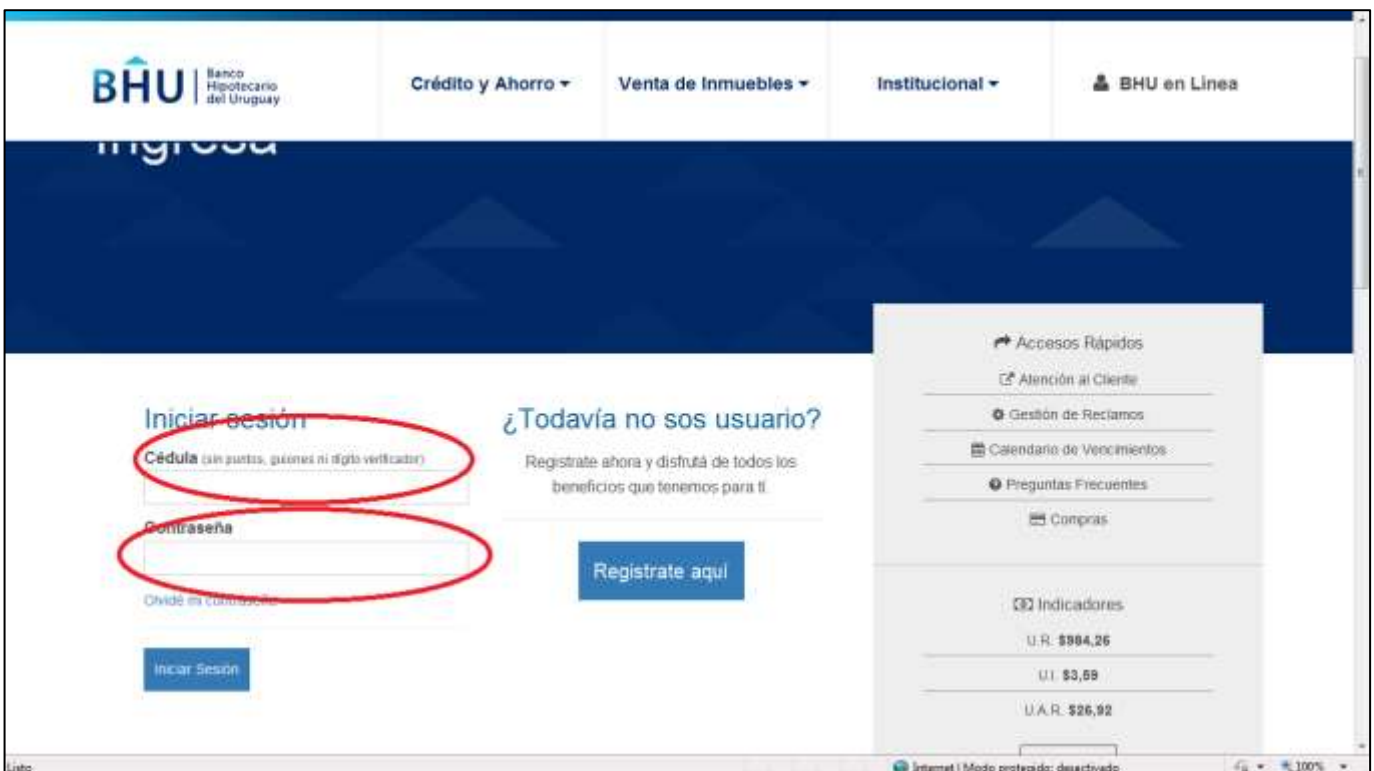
BHU Banco Hipotecario del Uruguay

Crédito y Ahorro ▾ Venta de Inmuebles ▾ Institucional ▾ BHU en Línea

Ingresa

Accesos Rápidos
Atención al Cliente
Gestión de Reclamos
Calendario de Vencimientos
Preguntas Frecuentes
Compras

Iniciar sesión
Cédula (sin puntos, guiones ni dígito verificador)

Contraseña

Olvidé mi contraseña

Iniciar Sesión

¿Todavía no sos usuario?
Registrate ahora y disfrutá de todos los beneficios que tenemos para ti.

Registrate aquí

Indicadores
U.R. $984,26
U.I. $3,59
U.A.R. $26,92

Listo
Internet | Modo protegido: desactivado
100%